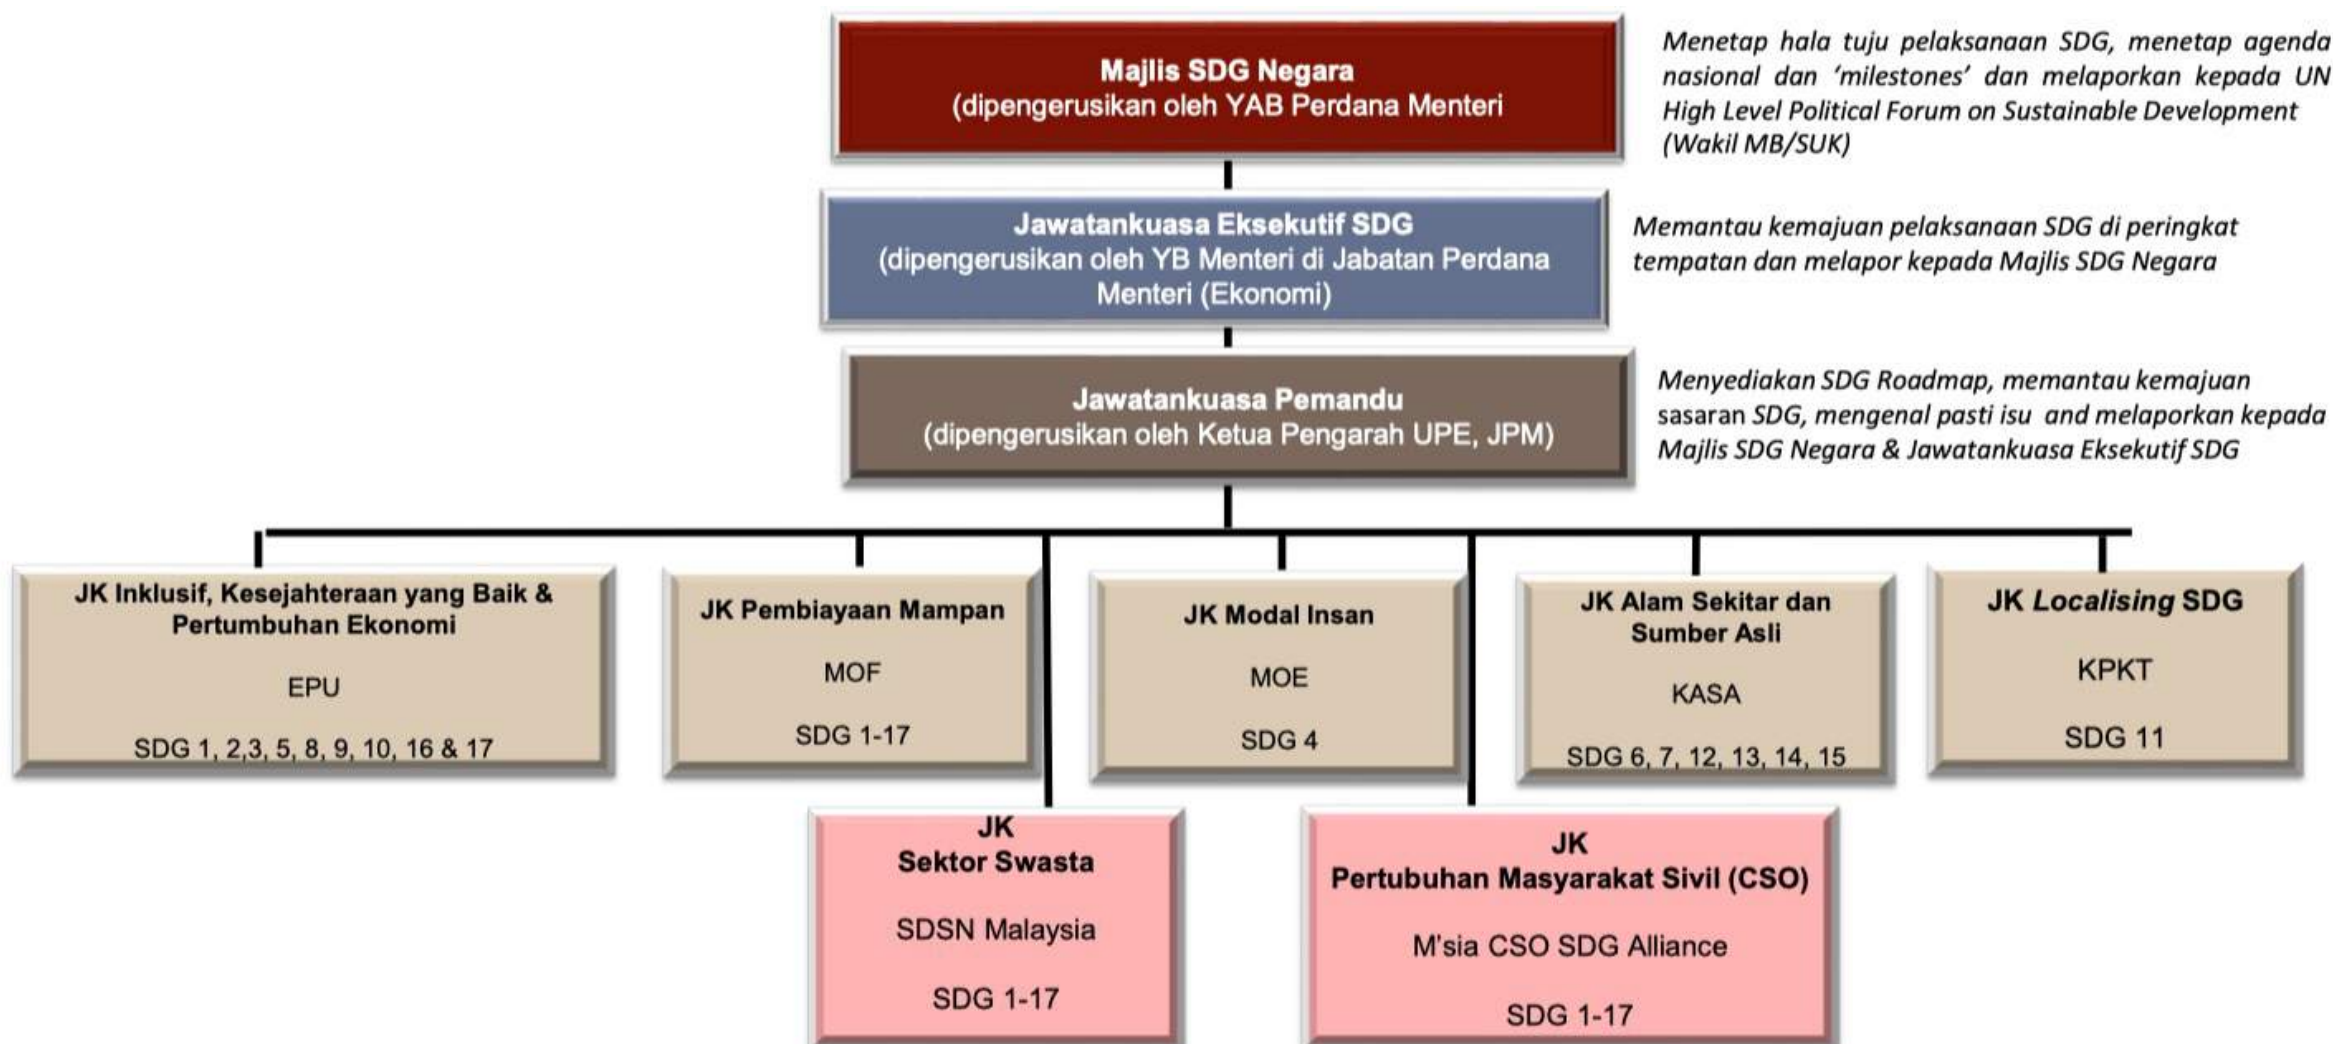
Majlis SDG Negara
(dipengerusikan oleh YAB Perdana Menteri

Menetap hala tuju pelaksanaan SDG, menetap agenda nasional dan 'milestones' dan melaporkan kepada UN High Level Political Forum on Sustainable Development (Wakil MB/SUK)

Jawatankuasa Eksekutif SDG
(dipengerusikan oleh YB Menteri di Jabatan Perdana Menteri (Ekonomi)

Memantau kemajuan pelaksanaan SDG di peringkat tempatan dan melapor kepada Majlis SDG Negara

Jawatankuasa Pemandu
(dipengerusikan oleh Ketua Pengarah UPE, JPM)

Menyediakan SDG Roadmap, memantau kemajuan sasaran SDG, mengenal pasti isu and melaporkan kepada Majlis SDG Negara & Jawatankuasa Eksekutif SDG

JK Inklusif, Kesejahteraan yang Baik & Pertumbuhan Ekonomi

EPU

SDG 1, 2,3, 5, 8, 9, 10, 16 & 17

JK Pembiayaan Mampan

MOF

SDG 1-17

JK Modal Insan

MOE

SDG 4

JK Alam Sekitar dan Sumber Asli

KASA

SDG 6, 7, 12, 13, 14, 15

JK Localising SDG

KPKT

SDG 11

JK
Sektor Swasta

SDSN Malaysia

SDG 1-17

JK
Pertubuhan Masyarakat Sivil (CSO)

M'sia CSO SDG Alliance

SDG 1-17